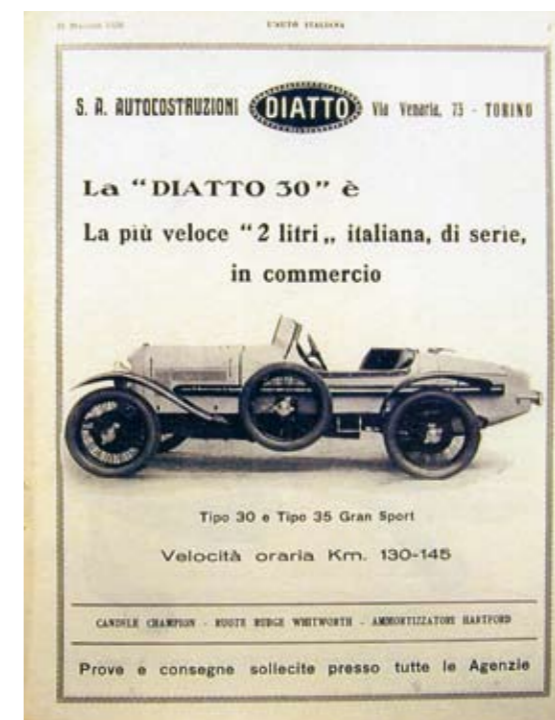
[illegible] L'AUTO ITALIANA

S. A. AUTOCOSTRUZIONI DIATTO Via Venaria, 73 - TORINO

La "DIATTO 30" è

La più veloce "2 litri„ italiana, di serie, in commercio

Tipo 30 e Tipo 35 Gran Sport

Velocità oraria Km. 130-145

CANDELE CHAMPION - RUOTE RUDGE WHITWORTH - AMMORTIZZATORI HARTFORD

Prove e consegne sollecite presso tutte le Agenzie